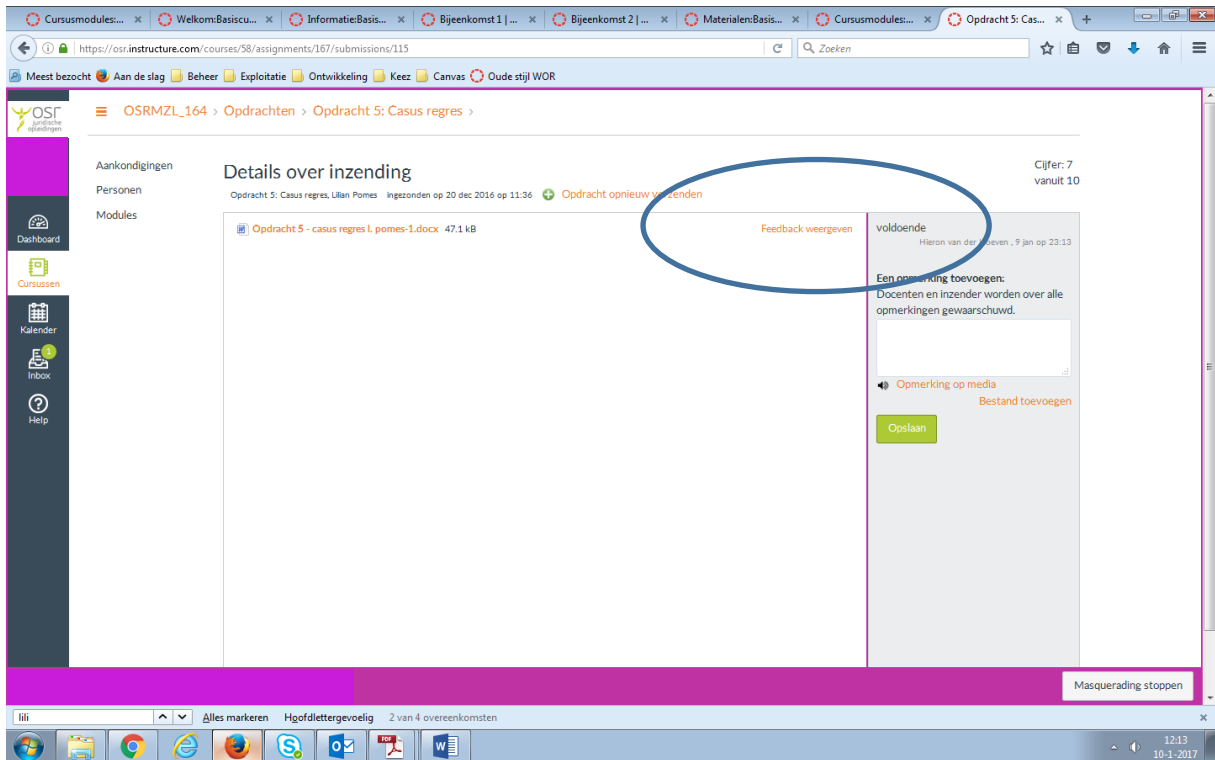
Cursusmodules:... × Welkom:Basiscu... × Informatie:Basis... × Bijeenkomst 1 | ... × Bijeenkomst 2 | ... × Materialen:Basis... × Cursusmodules:... × Opdracht 5: Cas... × +

https://osr.instructure.com/courses/58/assignments/167/submissions/115

Zoeken

Meest bezocht Aan de slag Beheer Exploitatie Ontwikkeling Keez Canvas Oude stijl WOR

OSR juridische opleidingen

OSRMZL_164 › Opdrachten › Opdracht 5: Casus regres ›

Dashboard

Cursussen

Kalender

1 Inbox

Help

Aankondigingen

Personen

Modules

Details over inzending

Opdracht 5: Casus regres, Lilian Pomes ingezonden op 20 dec 2016 op 11:36 Opdracht opnieuw verzenden

Cijfer: 7 vanuit 10

Opdracht 5 - casus regres l. pomes-1.docx 47.1 kB

Feedback weergeven

voldoende

Hieron van der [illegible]oeven , 9 jan op 23:13

Een opmerking toevoegen:

Docenten en inzender worden over alle opmerkingen gewaarschuwd.

Opmerking op media

Bestand toevoegen

Opslaan

Masquerading stoppen

lili

Alles markeren Hoofdlettergevoelig 2 van 4 overeenkomsten

12:13
10-1-2017